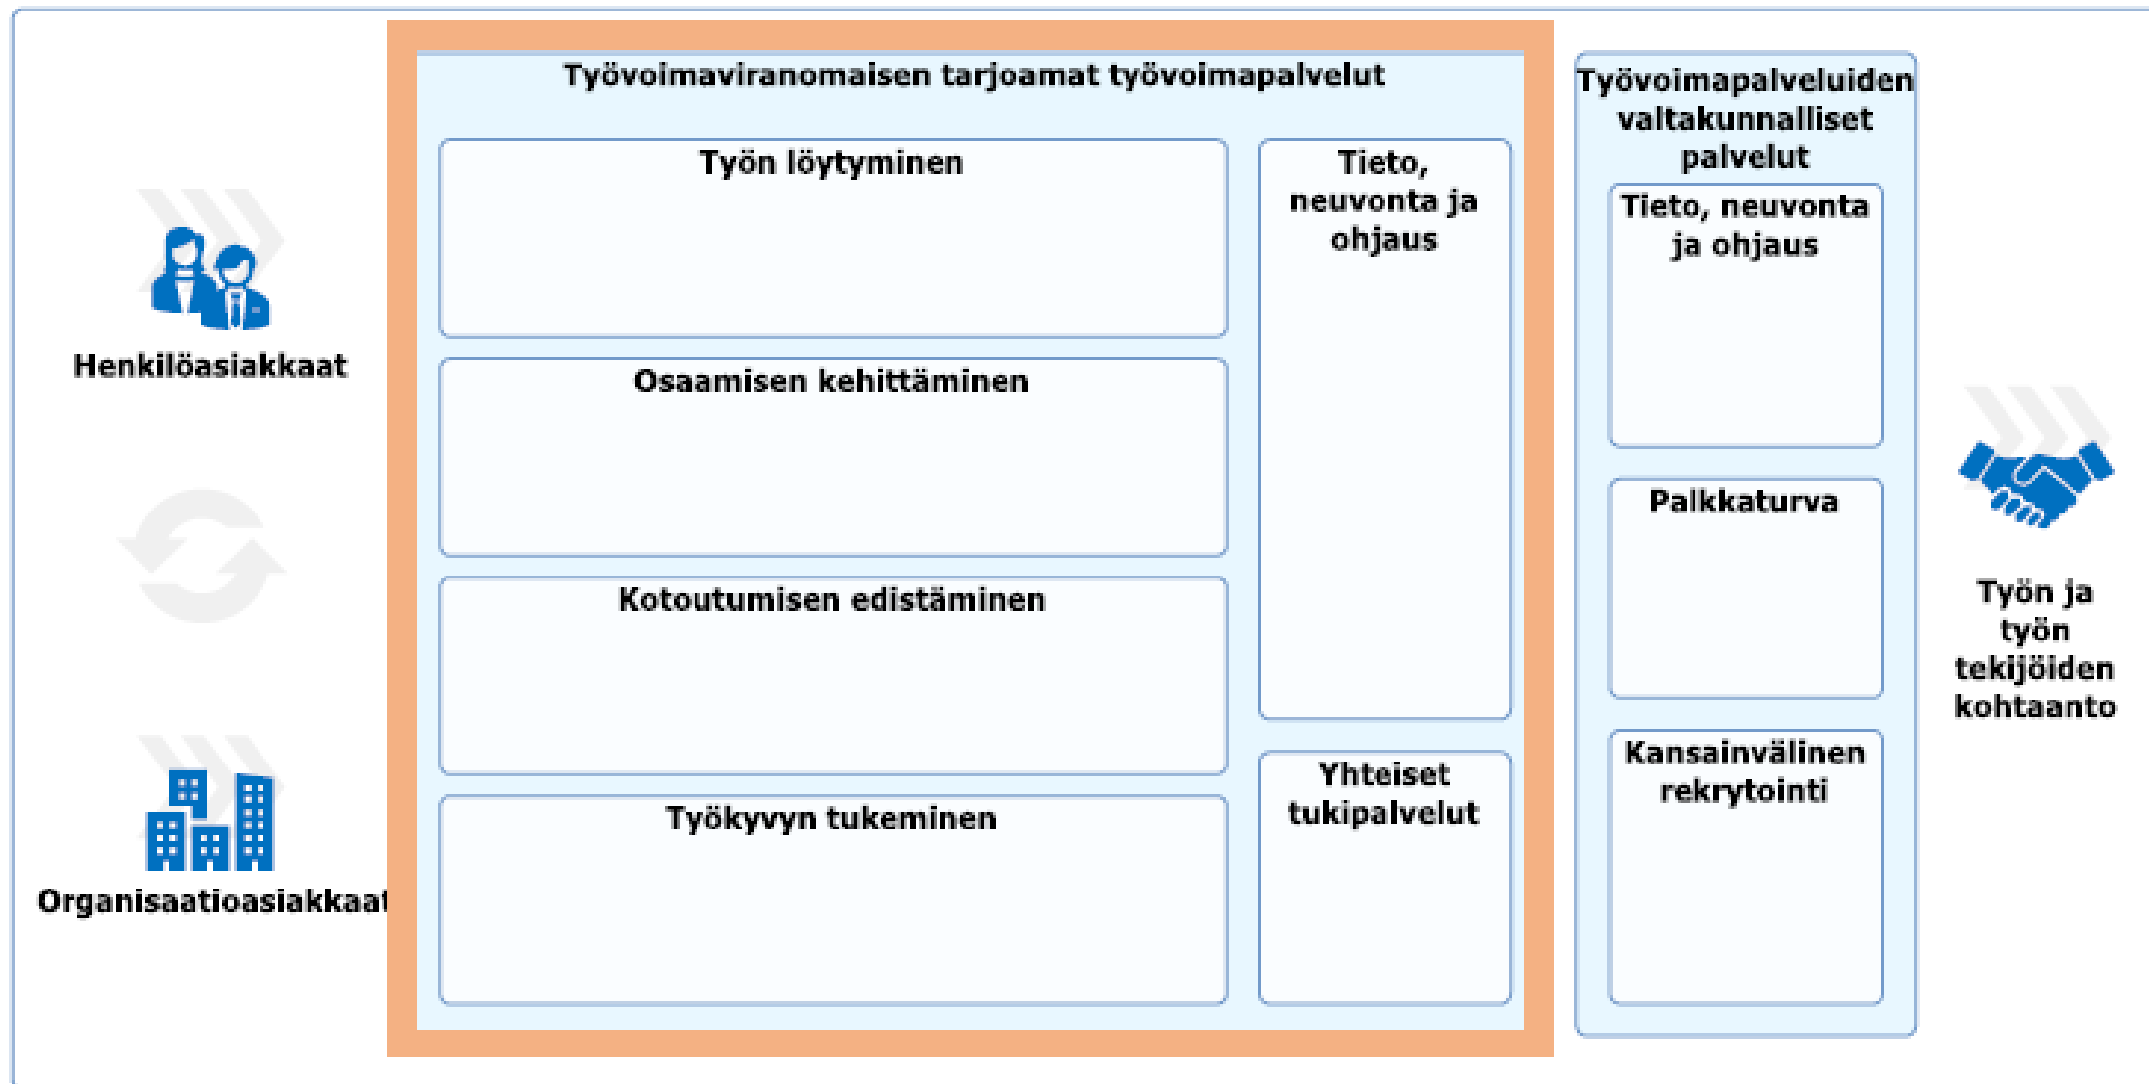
Henkilöasiakkaat

Organisaatioasiakkaat

Työvoimaviranomaisen tarjoamat työvoimapalvelut

Työn löytyminen

Osaamisen kehittäminen

Kotoutumisen edistäminen

Työkyvyn tukeminen

Tieto, neuvonta ja ohjaus

Yhteiset tukipalvelut

Työvoimapalveluiden valtakunnalliset palvelut

Tieto, neuvonta ja ohjaus

Palkkaturva

Kansainvälinen rekrytointi

Työn ja työn tekijöiden kohtaanto